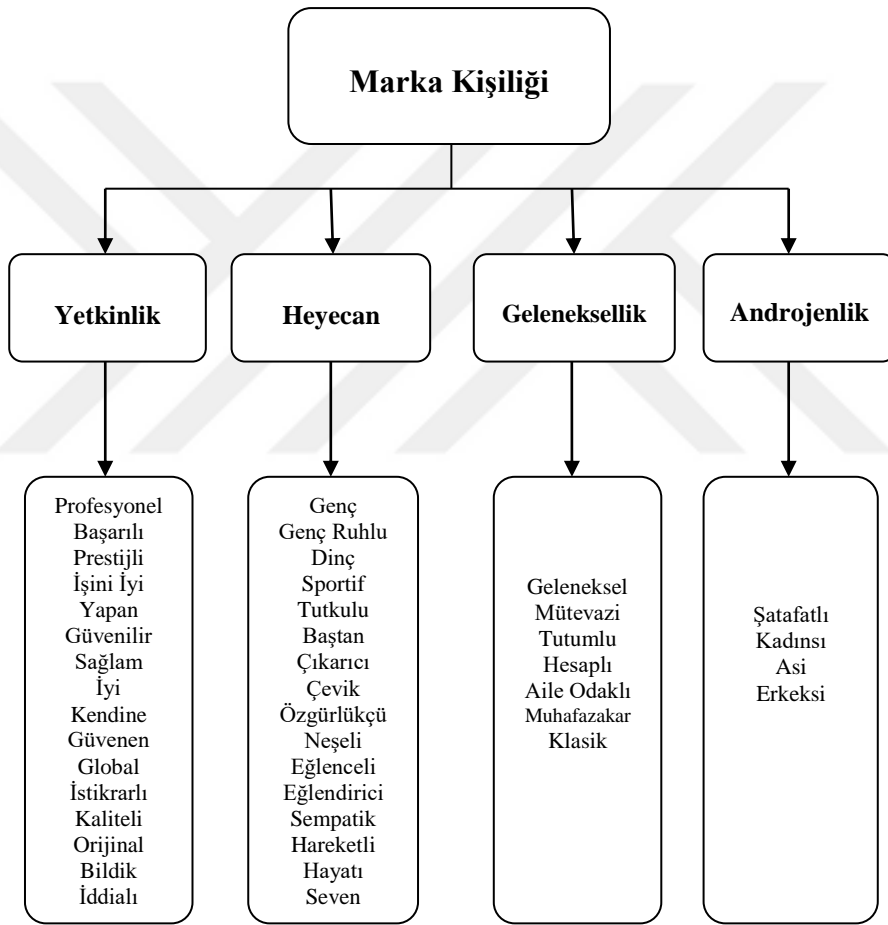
Marka Kişiliği

Yetkinlik

Heyecan

Geleneksellik

Androjenlik

Profesyonel
Başarılı
Prestijli
İşini İyi Yapan
Güvenilir
Sağlam
İyi
Kendine Güvenen
Global
İstikrarlı
Kaliteli
Orijinal
Bildik
İddialı

Genç
Genç Ruhlu
Dinç
Sportif
Tutkulu
Baştan Çıkarıcı
Çevik
Özgürlükçü
Neşeli
Eğlenceli
Eğlendirici
Sempatik
Hareketli
Hayatı Seven

Geleneksel
Mütevazi
Tutumlu
Hesaplı
Aile Odaklı
Muhafazakar
Klasik

Şatafatlı
Kadınsı
Asi
Erkeksi